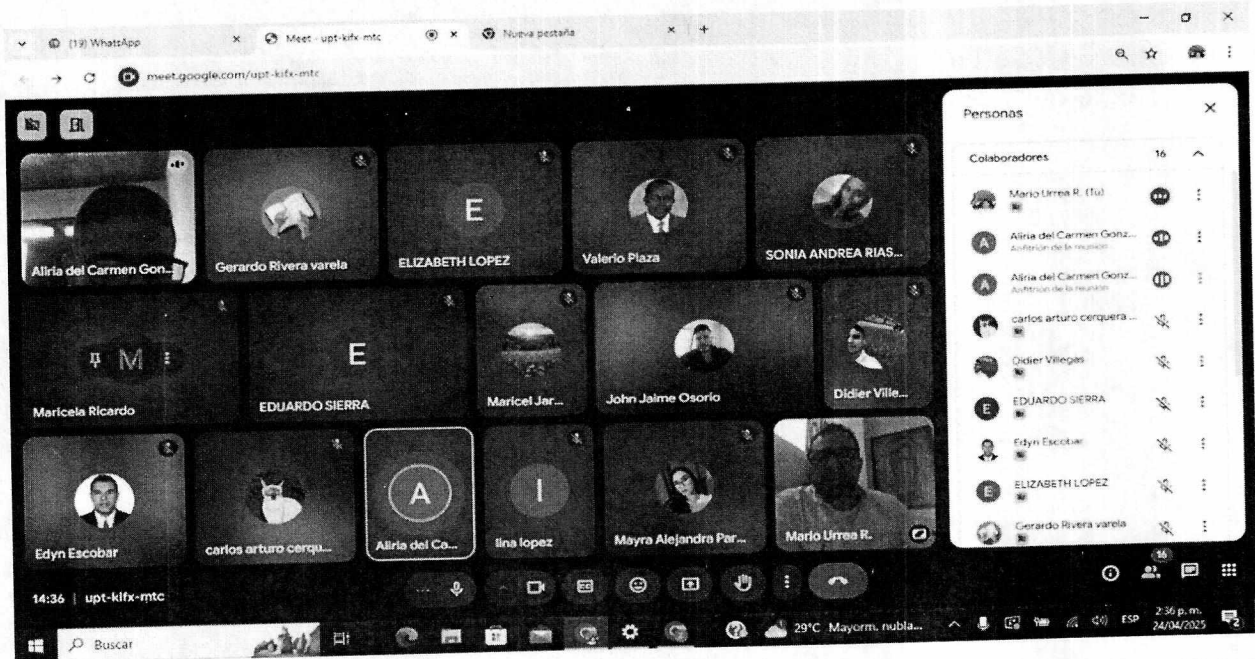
(19) WhatsApp
Meet - upt-kifx-mtc
Nueva pestaña
meet.google.com/upt-kifx-mtc

Aliria del Carmen Gon...
Gerardo Rivera varela
E
ELIZABETH LOPEZ
Valerio Plaza
SONIA ANDREA RIAS...
M
Maricela Ricardo
E
EDUARDO SIERRA
Maricel Jar...
John Jaime Osorio
Didier Ville...
Edyn Escobar
carlos arturo cerqu...
A
Aliria del Co...
I
lina lopez
Mayra Alejandra Par...
Mario Urrea R.

14:36 | upt-kifx-mtc

Personas
Colaboradores 16
Mario Urrea R. (Tú)
Aliria del Carmen Gonz...
Anfitrión de la reunión
Aliria del Carmen Gonz...
Anfitrión de la reunión
carlos arturo cerquera ...
Didier Villegas
EDUARDO SIERRA
Edyn Escobar
ELIZABETH LOPEZ
Gerardo Rivera varela

16

Buscar
29°C Mayorm. nubla...
ESP
2:36 p. m.
24/04/2025